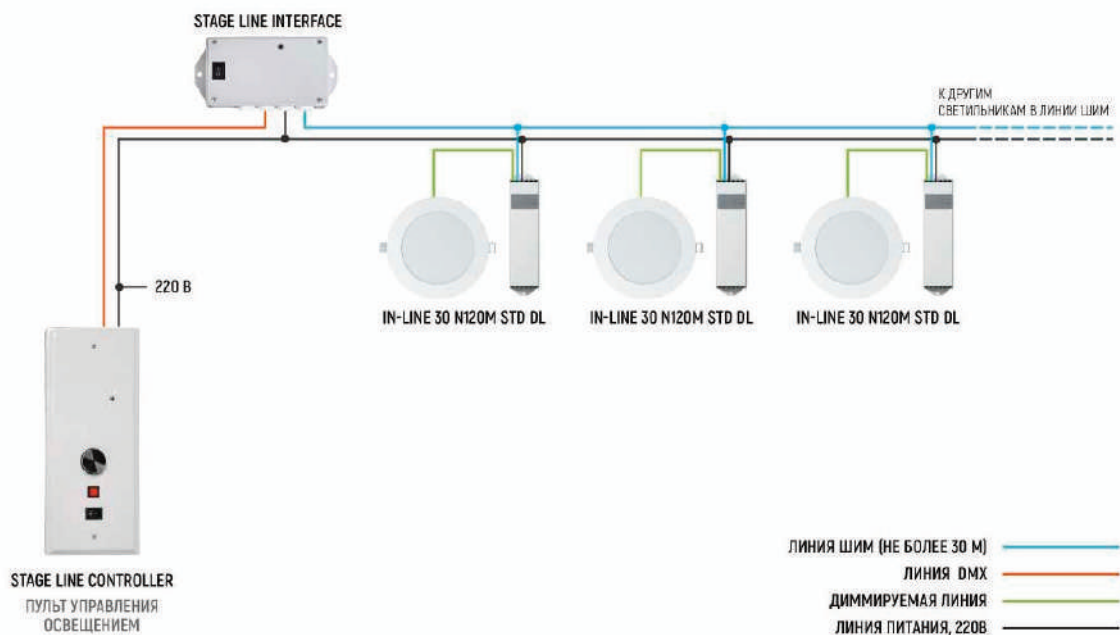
STAGE LINE INTERFACE

К ДРУГИМ СВЕТИЛЬНИКАМ В ЛИНИИ ШИМ

220 В

IN-LINE 30 N120M STD DL

IN-LINE 30 N120M STD DL

IN-LINE 30 N120M STD DL

STAGE LINE CONTROLLER
ПУЛЬТ УПРАВЛЕНИЯ ОСВЕЩЕНИЕМ

ЛИНИЯ ШИМ (НЕ БОЛЕЕ 30 М)
ЛИНИЯ DMX
ДИММИРУЕМАЯ ЛИНИЯ
ЛИНИЯ ПИТАНИЯ, 220В